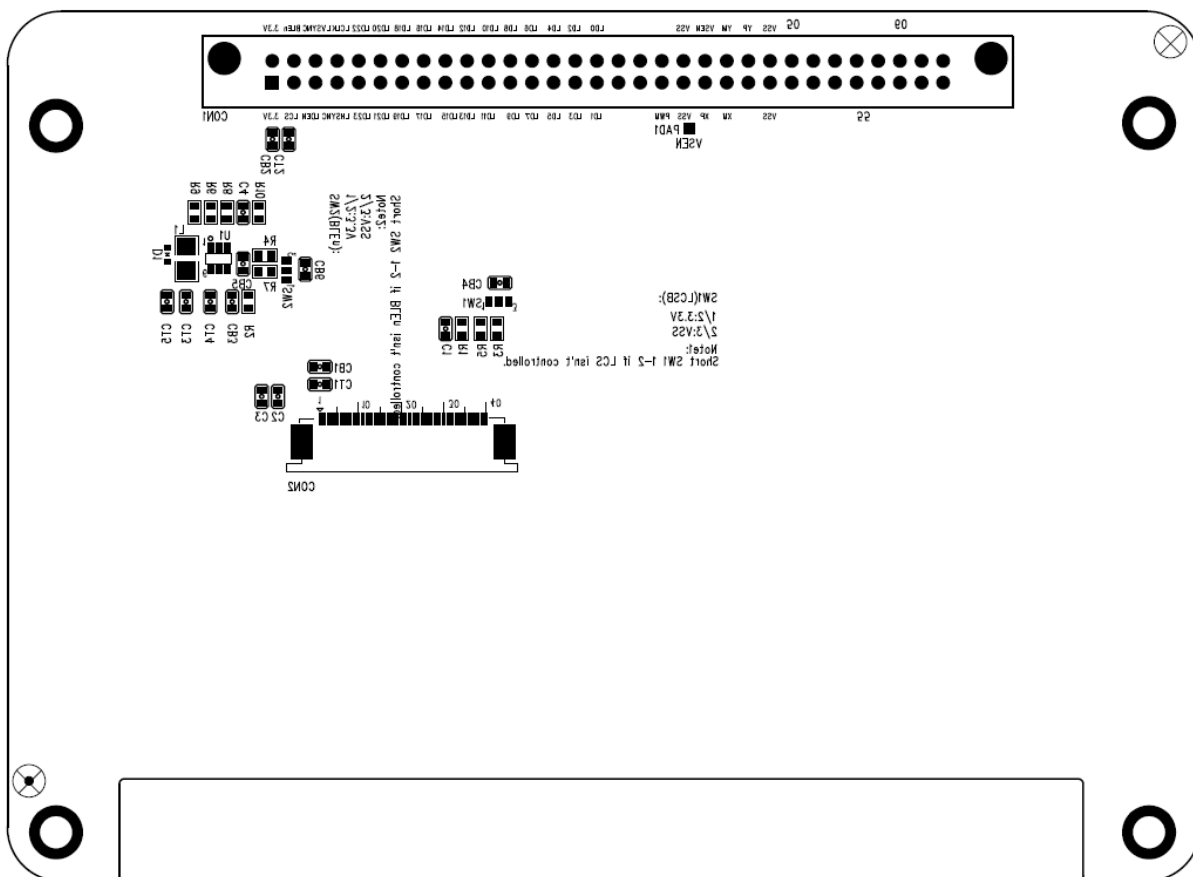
3.3V BLEN LVSYNC LCLK LD22 LD20 LD18 LD16 LD14 LD12 LD10 LD8 LD6 LD4 LD2 LD0 VSS VSEN YM YP VSS 50 60

CON1 3.3V LCS LDEN LHSYNC LD23 LD21 LD19 LD17 LD15 LD13 LD11 LD9 LD7 LD5 LD3 LD1 PWM VSS XP XM VSS 55

PAD1
VSEN

CL2
CB2

R9 R6 R8 C4 R10

SW2(BLEn):
1/2:3.3V
2/3:VSS
Note:
Short SW2 1-2 if BLEn isn't controlled.

L1 U1 D1 R4 CB6 CB5 R7 SW2

CL5 CL3 CL4 CB3 R2

CB4
SW1
C1 R1 R5 R3

SW1(LCSB):
1/2:3.3V
2/3:VSS
Note:
Short SW1 1-2 if LCS isn't controlled.

CB1
CT1
C2 C3

1 10 20 30 40

CON2